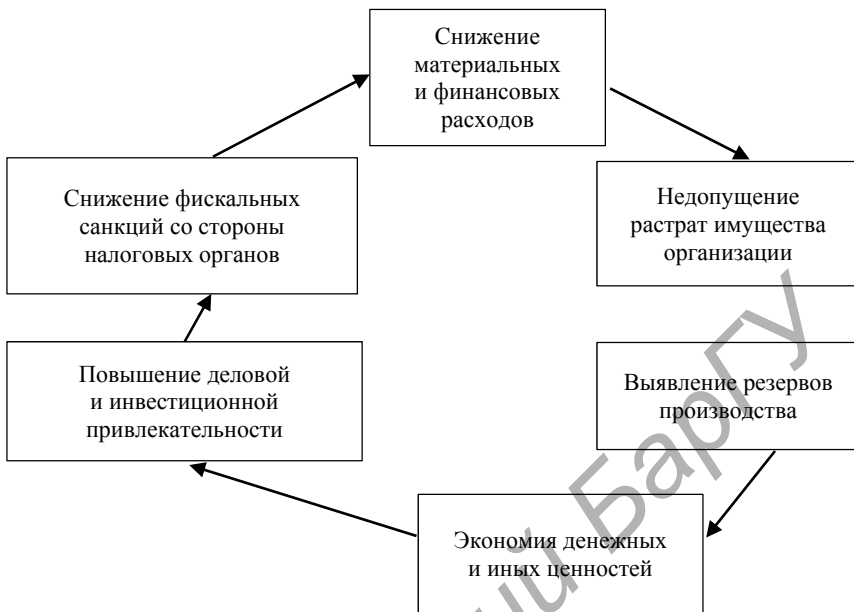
Снижение материальных и финансовых расходов

Недопущение растрат имущества организации

Выявление резервов производства

Экономия денежных и иных ценностей

Повышение деловой и инвестиционной привлекательности

Снижение фискальных санкций со стороны налоговых органов

ий БарГУ